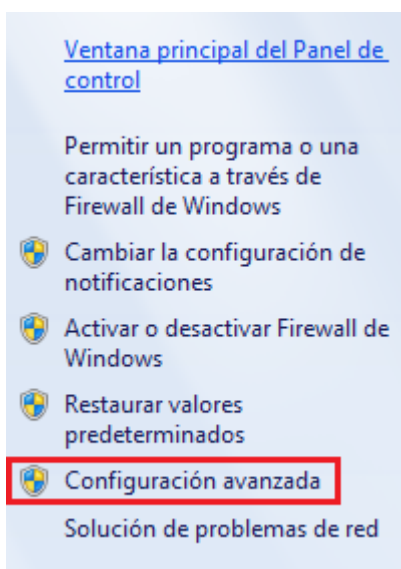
Ventana principal del Panel de control

Permitir un programa o una característica a través de Firewall de Windows

Cambiar la configuración de notificaciones

Activar o desactivar Firewall de Windows

Restaurar valores predeterminados

Configuración avanzada

Solución de problemas de red